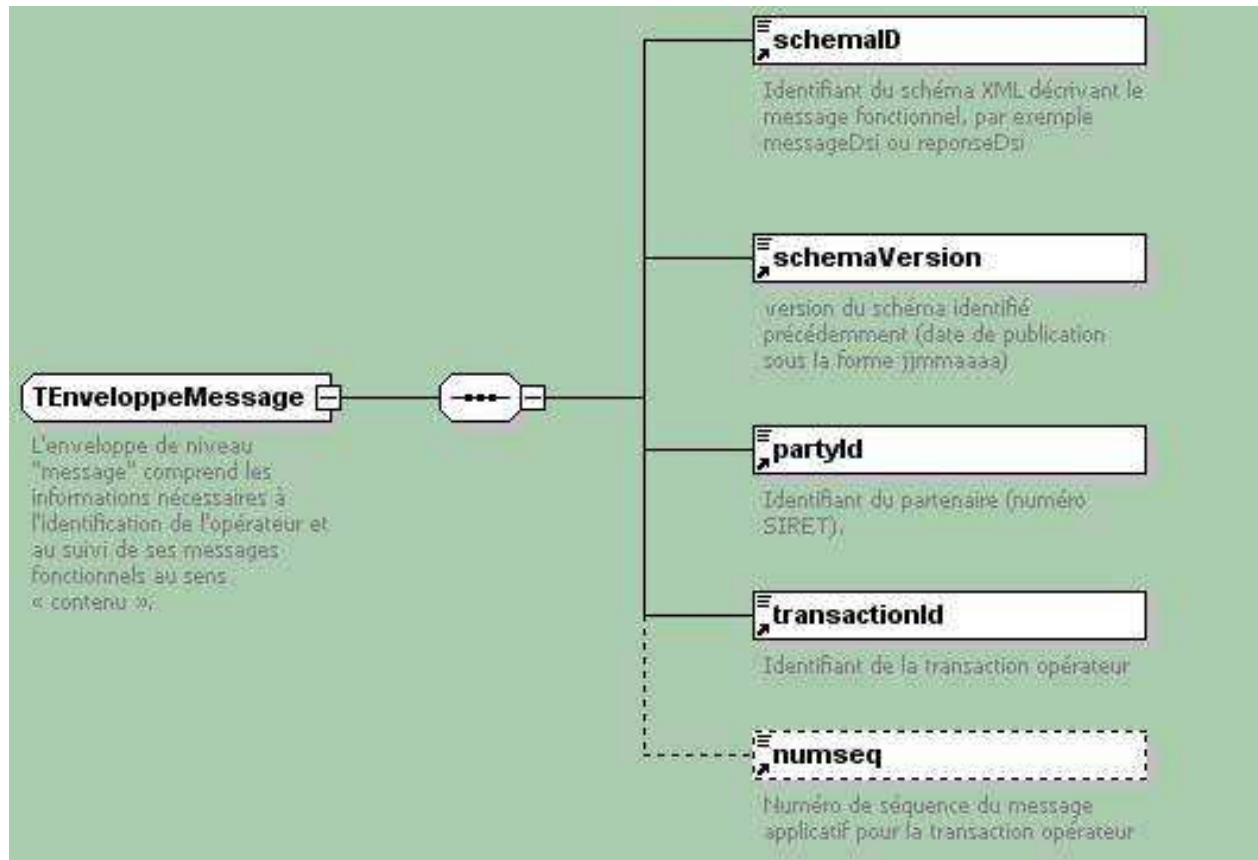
TEnveloppeMessage

L'enveloppe de niveau "message" comprend les informations nécessaires à l'identification de l'opérateur et au suivi de ses messages fonctionnels au sens « contenu ».

schemaID

Identifiant du schéma XML décrivant le message fonctionnel, par exemple messageDsi ou reponseDsi

schemaVersion

version du schéma identifié précédemment (date de publication sous la forme jjmmaaaa)

partyId

Identifiant du partenaire (numéro SIRET).

transactionId

Identifiant de la transaction opérateur

numseq

Numéro de séquence du message applicatif pour la transaction opérateur